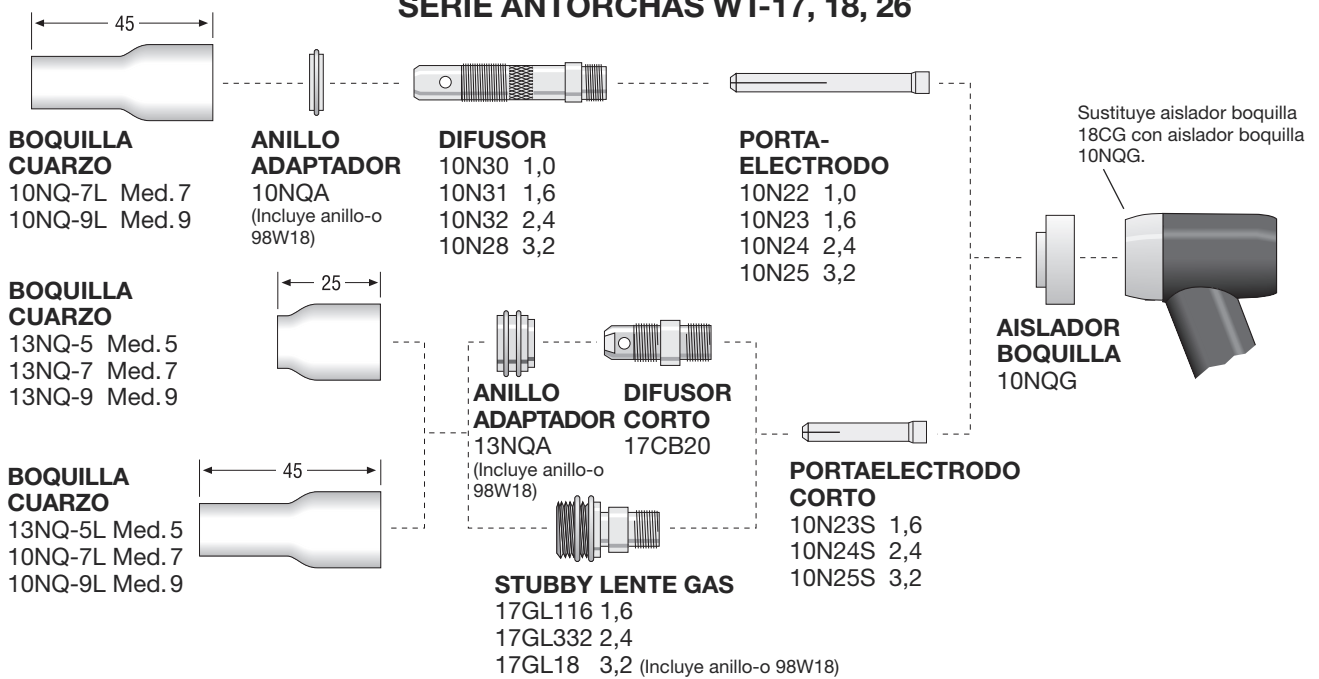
SERIE ANTORCHAS WT-17, 18, 26

45

BOQUILLA CUARZO
10NQ-7L Med. 7
10NQ-9L Med. 9

ANILLO ADAPTADOR
10NQA
(Incluye anillo-o 98W18)

DIFUSOR
10N30 1,0
10N31 1,6
10N32 2,4
10N28 3,2

PORTA-ELECTRODO
10N22 1,0
10N23 1,6
10N24 2,4
10N25 3,2

Sustituye aislador boquilla 18CG con aislador boquilla 10NQG.

25

BOQUILLA CUARZO
13NQ-5 Med. 5
13NQ-7 Med. 7
13NQ-9 Med. 9

ANILLO ADAPTADOR
13NQA
(Incluye anillo-o 98W18)

DIFUSOR CORTO
17CB20

AISLADOR BOQUILLA
10NQG

45

BOQUILLA CUARZO
13NQ-5L Med. 5
10NQ-7L Med. 7
10NQ-9L Med. 9

PORTAELECTRODO CORTO
10N23S 1,6
10N24S 2,4
10N25S 3,2

STUBBY LENTE GAS
17GL116 1,6
17GL332 2,4
17GL18 3,2 (Incluye anillo-o 98W18)